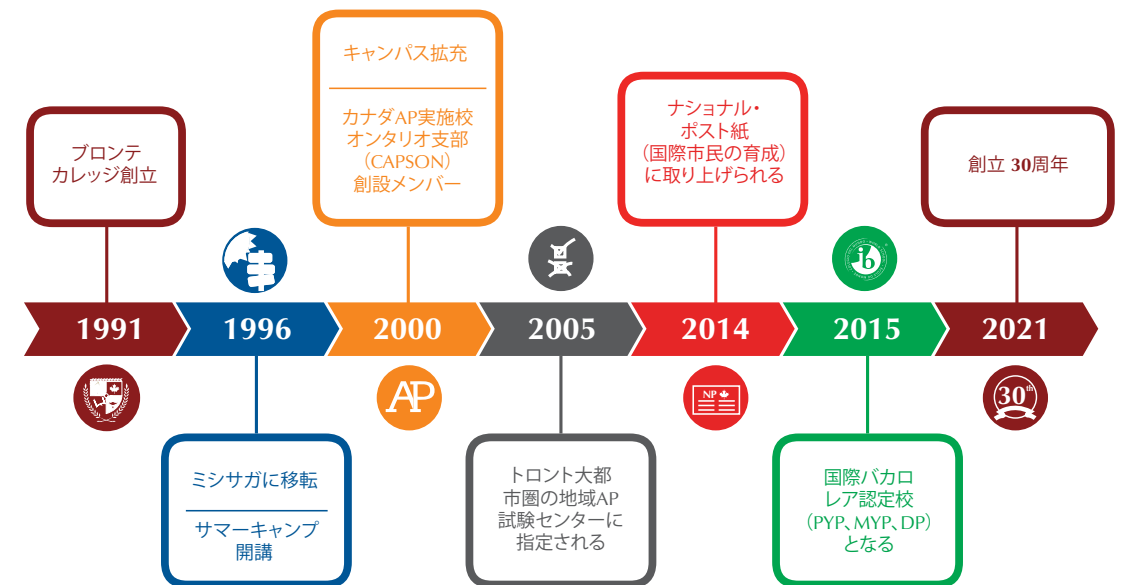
ブロンテ
カレッジ創立

1991

1996

ミシサガに移転

サマーキャンプ
開講

キャンパス拡充

カナダAP実施校
オンタリオ支部
（CAPSON）
創設メンバー

2000

AP

2005

トロント大都
市圏の地域AP
試験センターに
指定される

ナショナル・
ポスト紙
（国際市民の育成）
に取り上げられる

2014

NP

2015

ib

国際バカロ
レア認定校
（PYP、MYP、DP）
となる

創立 30周年

2021

30th